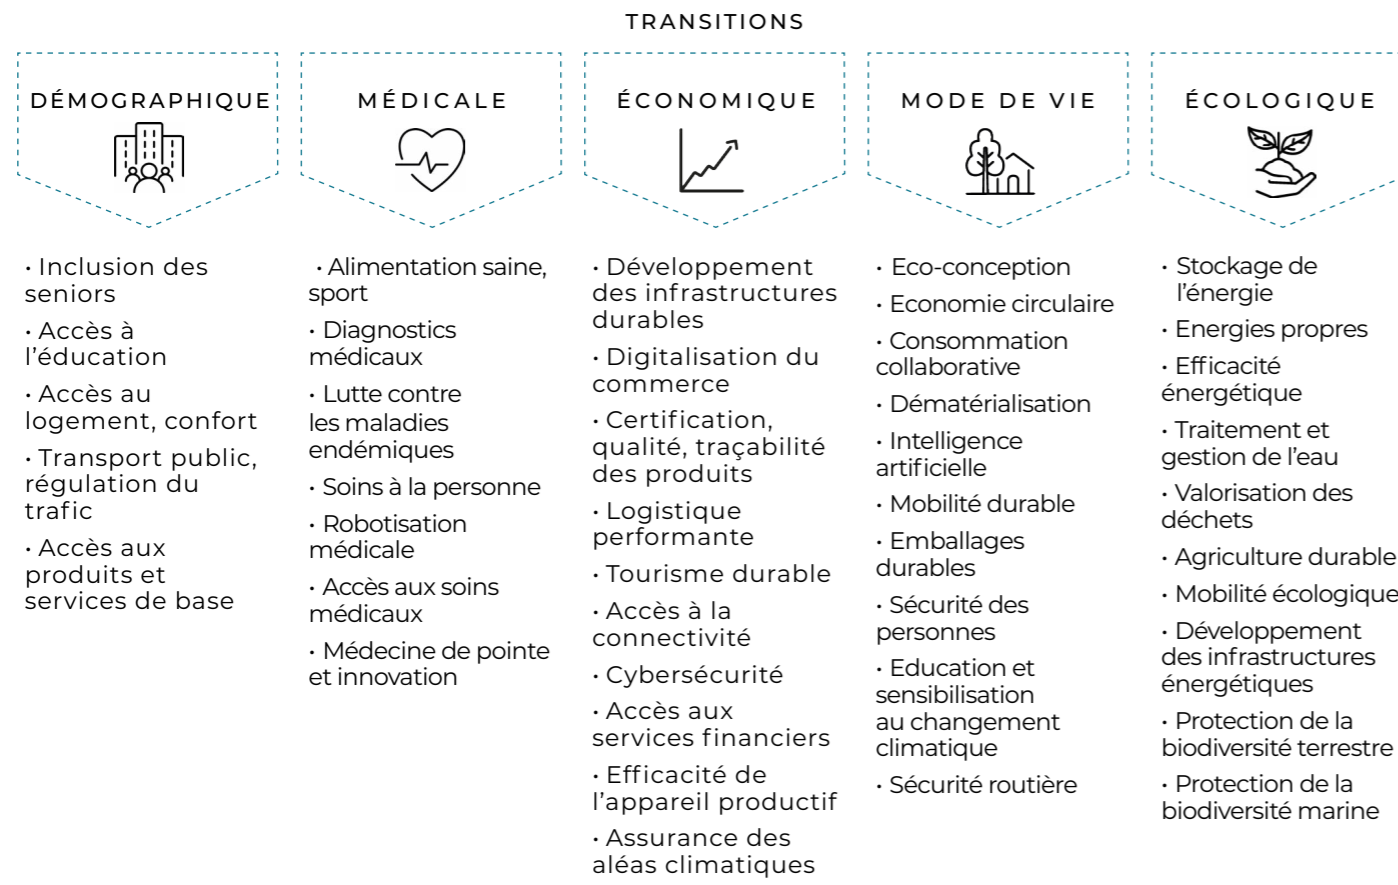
TRANSITIONS

DÉMOGRAPHIQUE

· Inclusion des seniors

· Accès à l'éducation

· Accès au logement, confort

· Transport public, régulation du trafic

· Accès aux produits et services de base

MÉDICALE

· Alimentation saine, sport

· Diagnostics médicaux

· Lutte contre les maladies endémiques

· Soins à la personne

· Robotisation médicale

· Accès aux soins médicaux

· Médecine de pointe et innovation

ÉCONOMIQUE

· Développement des infrastructures durables

· Digitalisation du commerce

· Certification, qualité, traçabilité des produits

· Logistique performante

· Tourisme durable

· Accès à la connectivité

· Cybersécurité

· Accès aux services financiers

· Efficacité de l'appareil productif

· Assurance des aléas climatiques

MODE DE VIE

· Eco-conception

· Economie circulaire

· Consommation collaborative

· Dématérialisation

· Intelligence artificielle

· Mobilité durable

· Emballages durables

· Sécurité des personnes

· Education et sensibilisation au changement climatique

· Sécurité routière

ÉCOLOGIQUE

· Stockage de l'énergie

· Energies propres

· Efficacité énergétique

· Traitement et gestion de l'eau

· Valorisation des déchets

· Agriculture durable

· Mobilité écologique

· Développement des infrastructures énergétiques

· Protection de la biodiversité terrestre

· Protection de la biodiversité marine